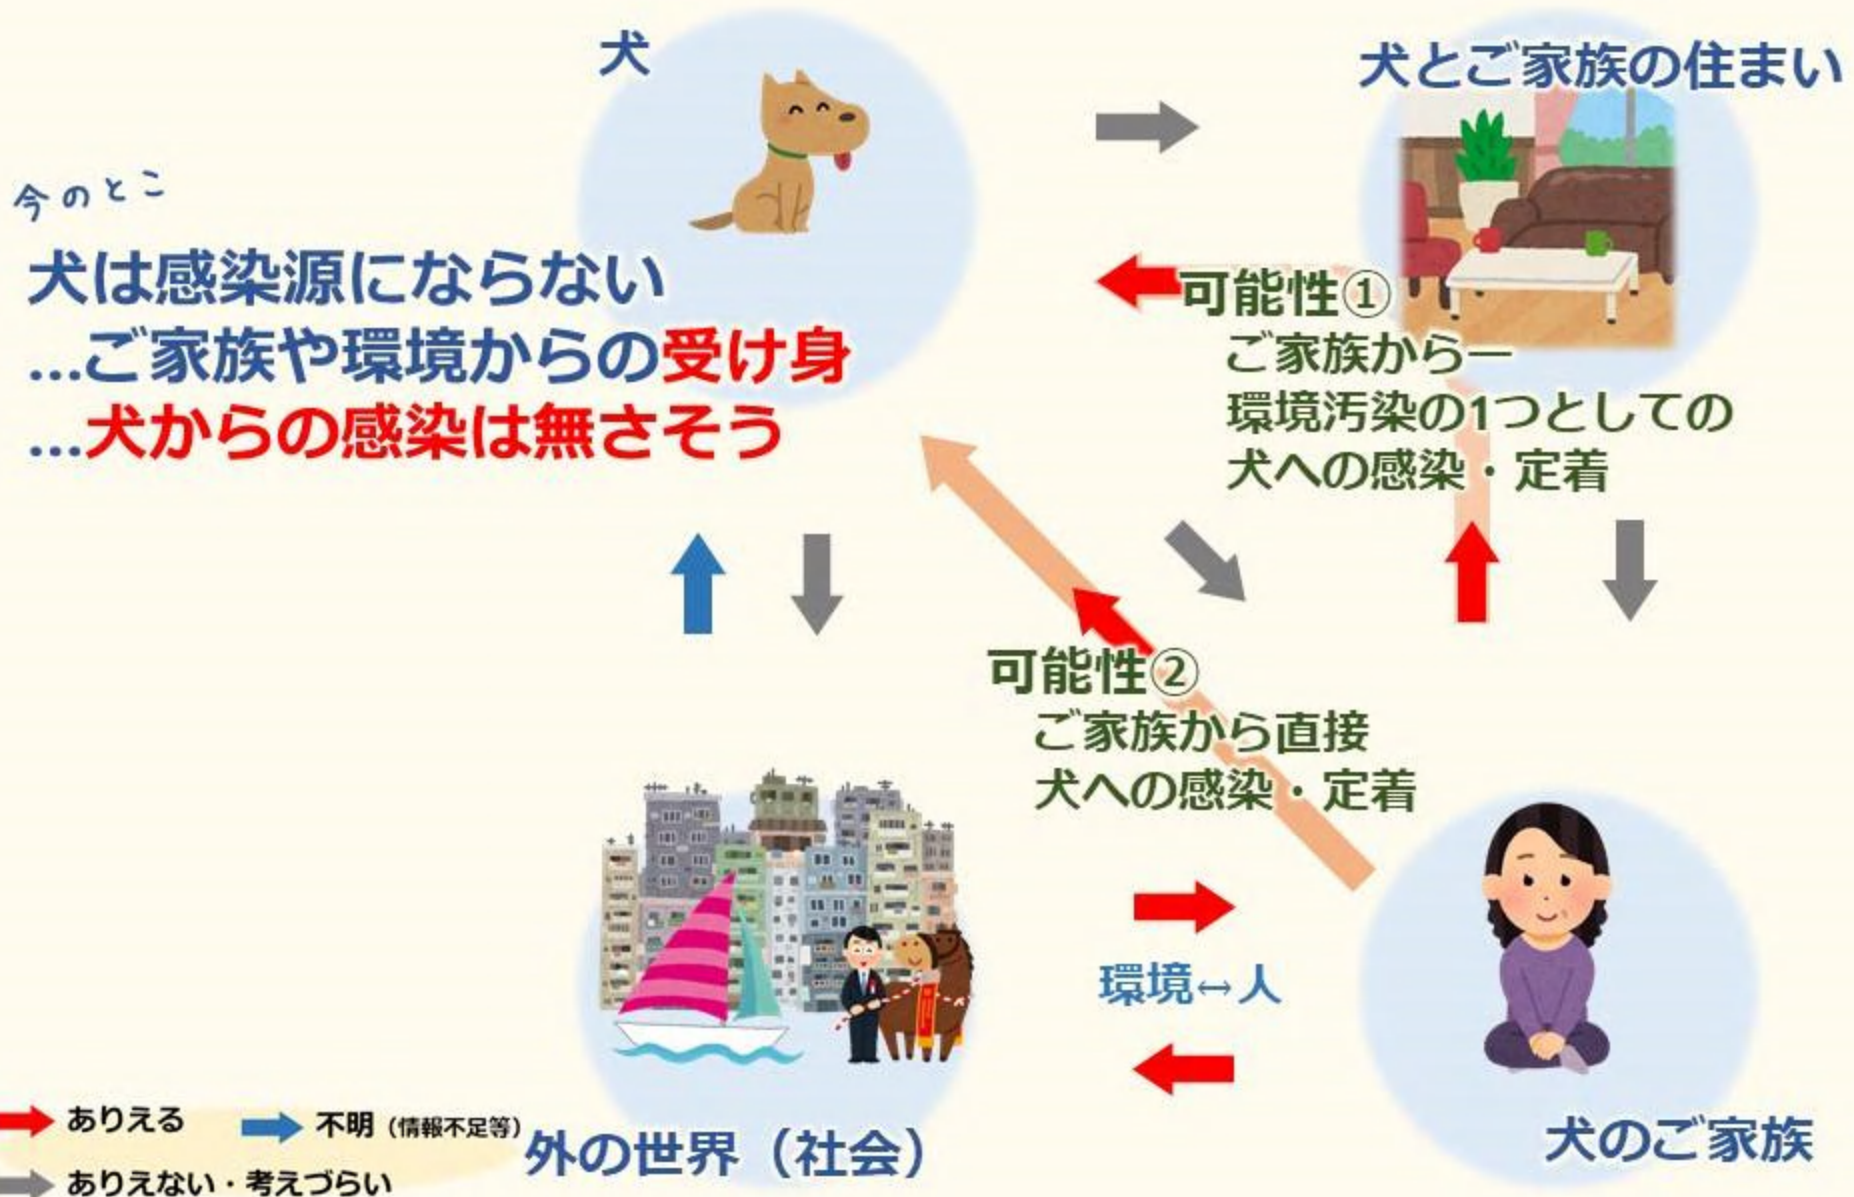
犬

犬とご家族の住まい

今のとこ

犬は感染源にならない
…ご家族や環境からの受け身
…犬からの感染は無さそう

可能性①
ご家族からー
環境汚染の1つとしての
犬への感染・定着

可能性②
ご家族から直接
犬への感染・定着

環境↔人

ありえる
不明（情報不足等）
ありえない・考えづらい

外の世界（社会）

犬のご家族